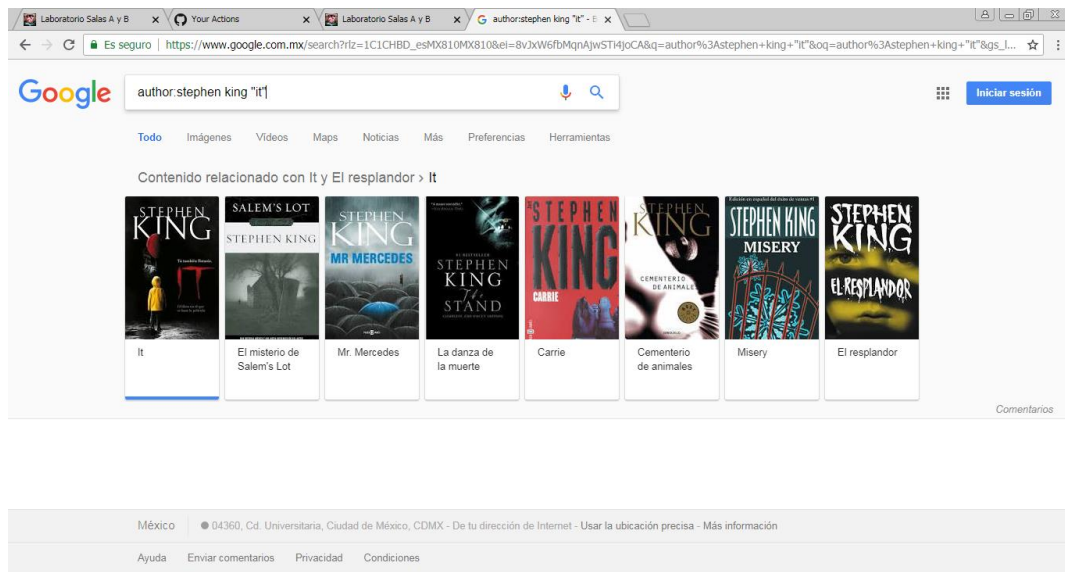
Laboratorio Salas A y B × Your Actions × Laboratorio Salas A y B × author:stephen king "it" - B ×

Es seguro | https://www.google.com.mx/search?rlz=1C1CHBD_esMX810MX810&ei=8vJxW6fbMqnAjwSTi4joCA&q=author%3Astephen+king+"it"&oq=author%3Astephen+king+"it"&gs_l...

Google

author:stephen king "it"

Iniciar sesión

Todo Imágenes Videos Maps Noticias Más Preferencias Herramientas

Contenido relacionado con It y El resplandor › It

STEPHEN KING IT

SALEM'S LOT STEPHEN KING

STEPHEN KING MR MERCEDES

STEPHEN KING THE STAND

STEPHEN KING CARRIE

STEPHEN KING CEMENTERIO DE ANIMALES

STEPHEN KING MISERY

STEPHEN KING EL RESPLANDOR

It

El misterio de Salem's Lot

Mr. Mercedes

La danza de la muerte

Carrie

Cementerio de animales

Misery

El resplandor

Comentarios

México | 04360, Cd. Universitaria, Ciudad de México, CDMX - De tu dirección de Internet - Usar la ubicación precisa - Más información

Ayuda Enviar comentarios Privacidad Condiciones